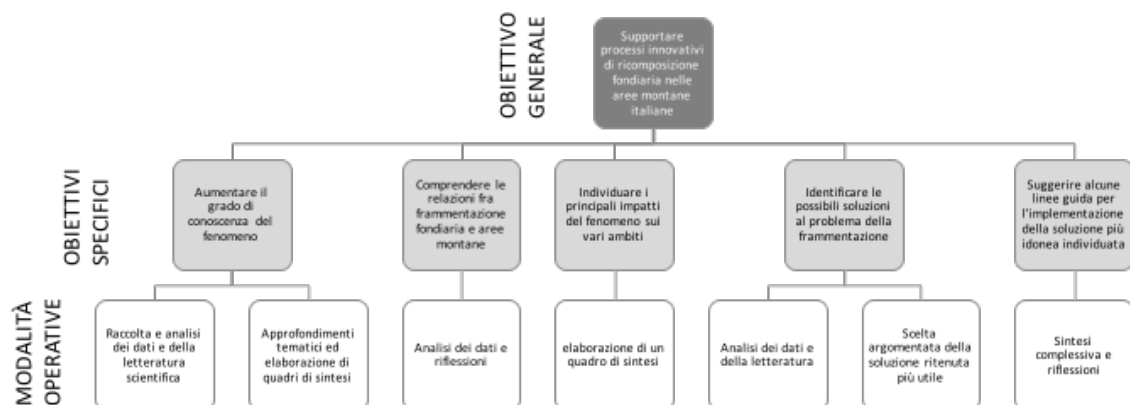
OBIETTIVO GENERALE

Supportare processi innovativi di ricomposizione fondiaria nelle aree montane italiane

OBIETTIVI SPECIFICI

Aumentare il grado di conoscenza del fenomeno

Comprendere le relazioni fra frammentazione fondiaria e aree montane

Individuare i principali impatti del fenomeno sui vari ambiti

Identificare le possibili soluzioni al problema della frammentazione

Suggerire alcune linee guida per l'implementazione della soluzione più idonea individuata

MODALITÀ OPERATIVE

Raccolta e analisi dei dati e della letteratura scientifica

Approfondimenti tematici ed elaborazione di quadri di sintesi

Analisi dei dati e riflessioni

elaborazione di un quadro di sintesi

Analisi dei dati e della letteratura

Scelta argomentata della soluzione ritenuta più utile

Sintesi complessiva e riflessioni